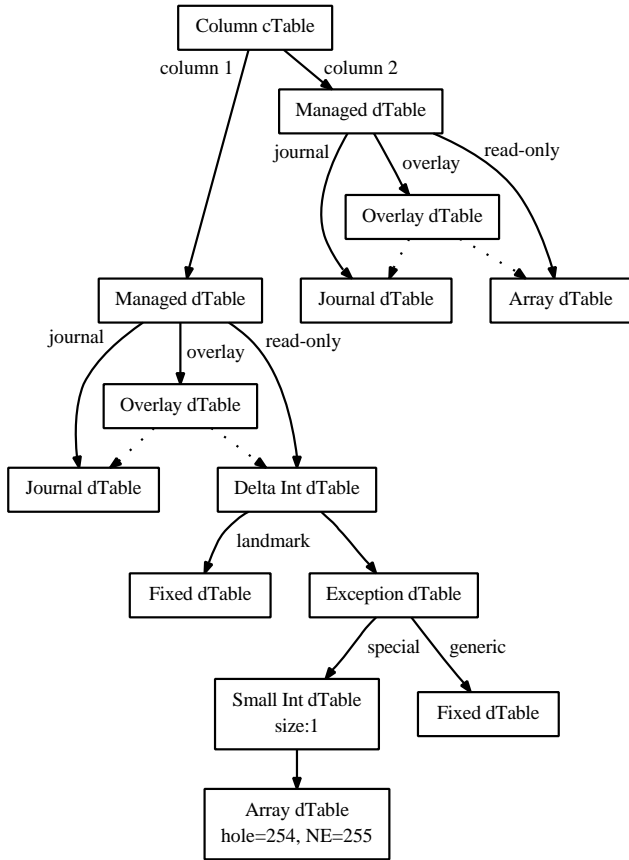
Column cTable

column 1

column 2

Managed dTable

journal

overlay

read-only

Overlay dTable

Journal dTable

Array dTable

Managed dTable

journal

overlay

read-only

Overlay dTable

Journal dTable

Delta Int dTable

landmark

Fixed dTable

Exception dTable

special

generic

Small Int dTable
size:1

Fixed dTable

Array dTable
hole=254, NE=255